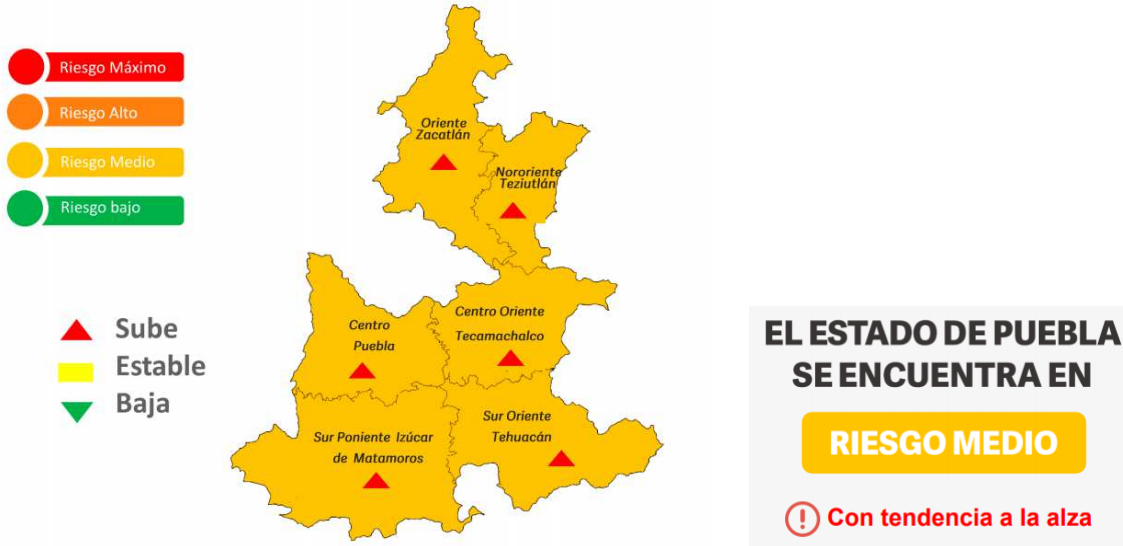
Riesgo Máximo
Riesgo Alto
Riesgo Medio
Riesgo bajo

Sube
Estable
Baja

Oriente Zacatlán

Nororiente Teziutlán

Centro Puebla

Centro Oriente Tecamachalco

Sur Poniente Izúcar de Matamoros

Sur Oriente Tehuacán

EL ESTADO DE PUEBLA SE ENCUENTRA EN

RIESGO MEDIO

! Con tendencia a la alza